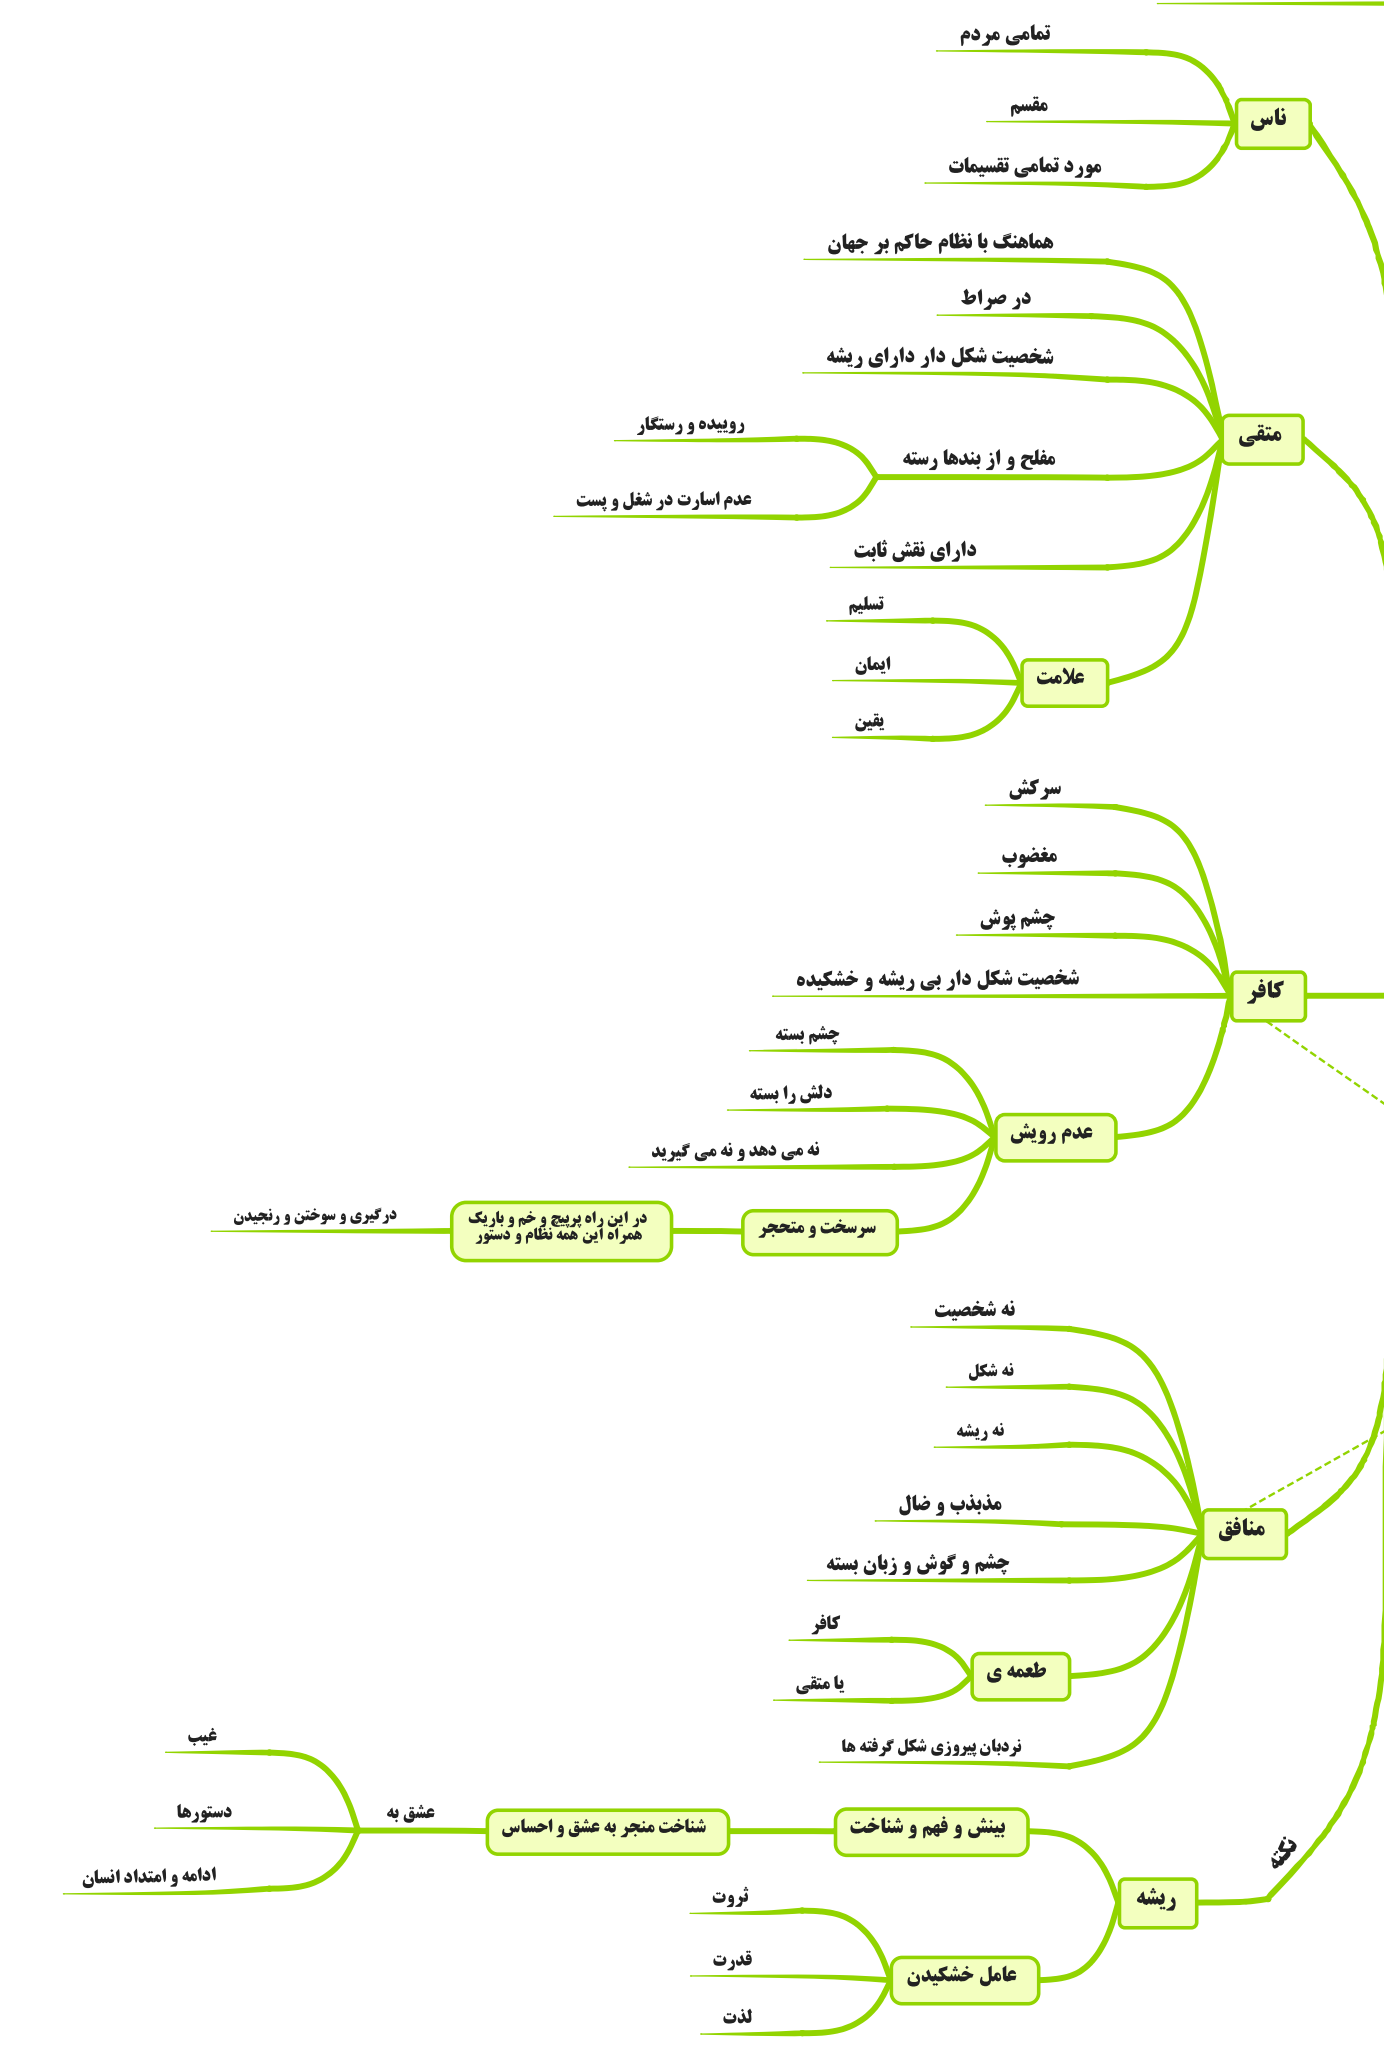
ناس
تمامی مردم
مقسم
مورد تمامی تقسیمات

متقی
هماهنگ با نظام حاکم بر جهان
در صراط
شخصیت شکل دار دارای ریشه
مفلح و از بندها رسته
روییده و رستگار
عدم اسارت در شغل و پست
دارای نقش ثابت
علامت
تسلیم
ایمان
یقین

کافر
سرکش
مغضوب
چشم پوش
شخصیت شکل دار بی ریشه و خشکیده
عدم رویش
چشم بسته
دلش را بسته
نه می دهد و نه می گیرد
سرسخت و متحجر
در این راه پرپیچ و خم و باریک همراه این همه نظام و دستور
درگیری و سوختن و رنجیدن

منافق
نه شخصیت
نه شکل
نه ریشه
مذبذب و ضال
چشم و گوش و زبان بسته
طعمه ی
کافر
یا متقی
نردبان پیروزی شکل گرفته ها

ریشه
بینش و فهم و شناخت
شناخت منجر به عشق و احساس
عشق به
غیب
دستورها
ادامه و امتداد انسان
عامل خشکیدن
ثروت
قدرت
لذت
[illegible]